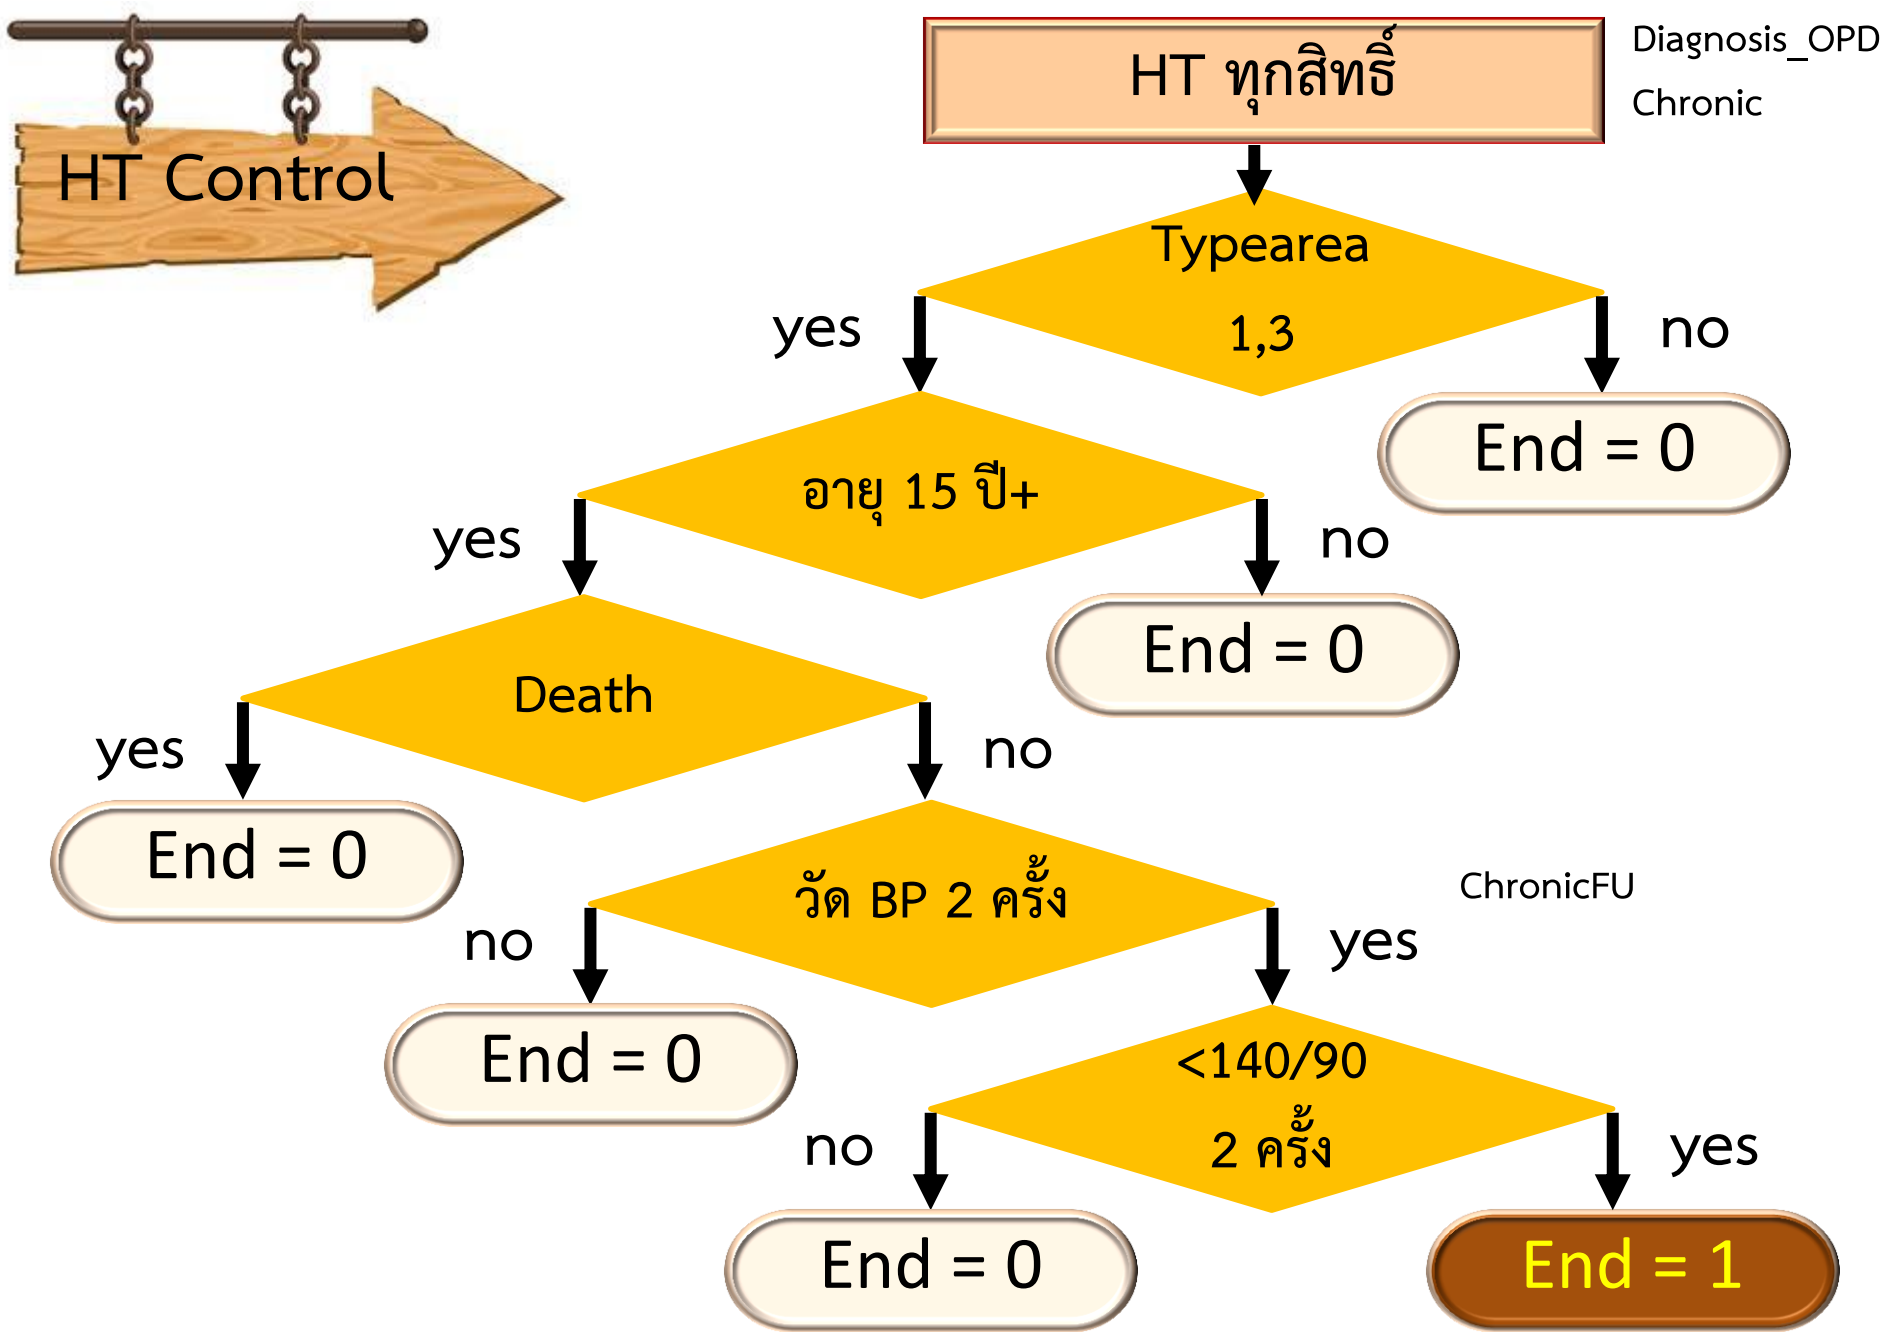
HT Control

HT ทุกสิทธิ์

Diagnosis_OPD
Chronic

Typearea
1,3

yes

no

End = 0

อายุ 15 ปี+

yes

no

End = 0

Death

yes

no

End = 0

วัด BP 2 ครั้ง

ChronicFU

no

yes

End = 0

<140/90
2 ครั้ง

no

yes

End = 0

End = 1